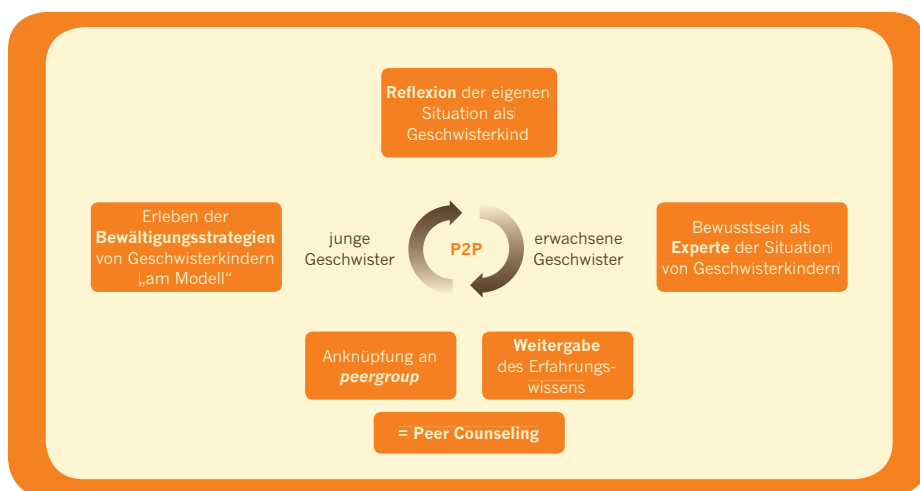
**Reflexion** der eigenen Situation als Geschwisterkind

Erleben der **Bewältigungsstrategien** von Geschwisterkindern „am Modell“

junge Geschwister

P2P

erwachsene Geschwister

Bewusstsein als **Experte** der Situation von Geschwisterkindern

Anknüpfung an ***peergroup***

**Weitergabe** des Erfahrungswissens

**= Peer Counseling**